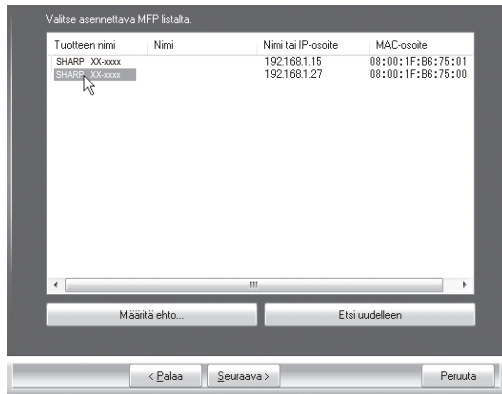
Valitse asennettava MFP listalta.

| Tuotteen nimi | Nimi | Nimi tai IP-osoite | MAC-osoite |
|---|---|---|---|
| SHARP XX-xxxx | | 192.168.1.15 | 08:00:1F:B6:75:01 |
| SHARP XX-xxxx | | 192.168.1.27 | 08:00:1F:B6:75:00 |

Määritä ehto...

Etsi uudelleen

< Palaa

Seuraava >

Peruuta